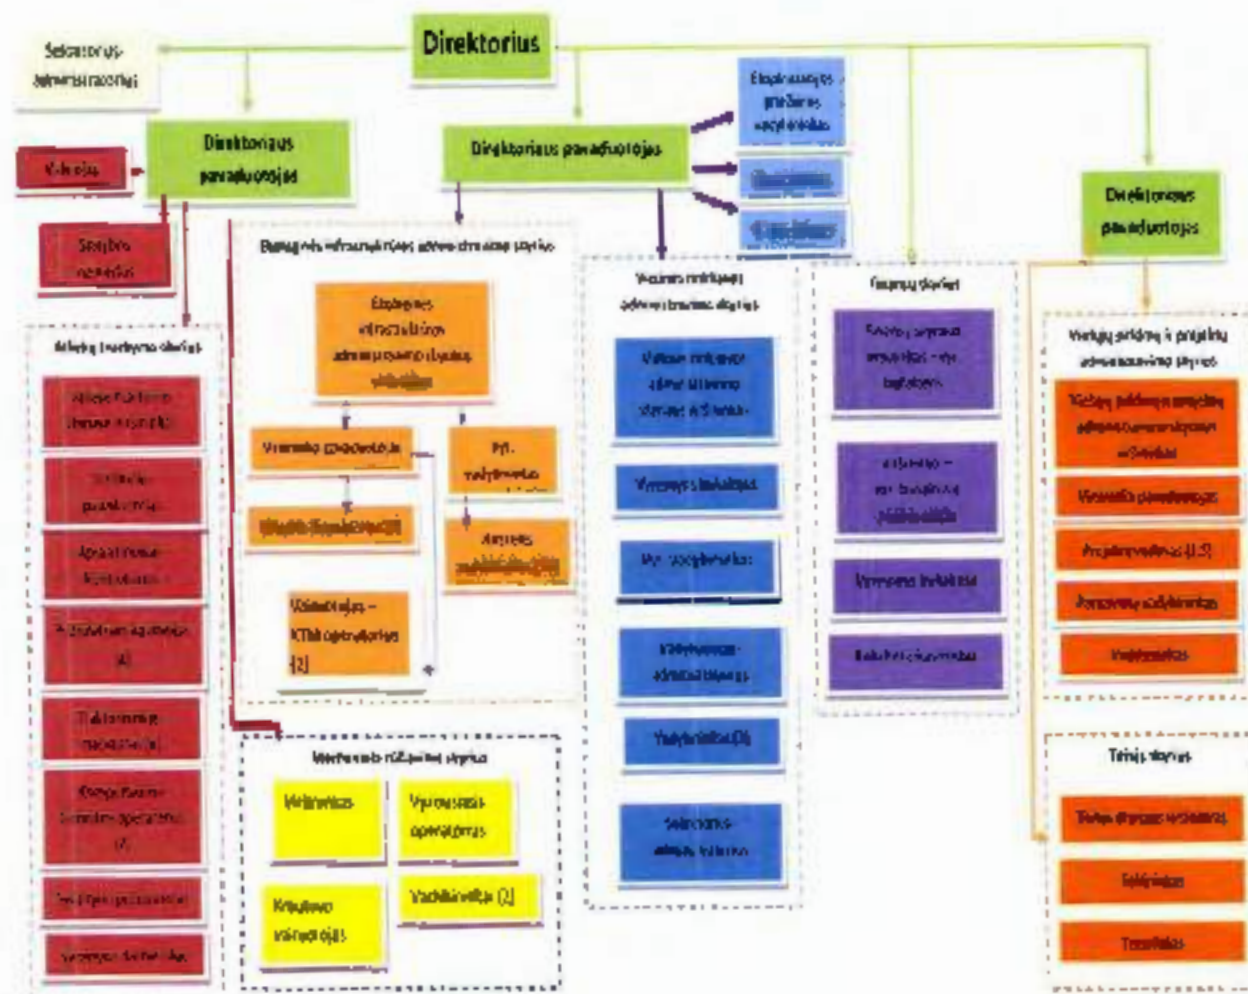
Direktorius

Sekretorius-administratorius

Direktoriaus pavaduotojas

Vairuotojas

Saugos inžinierius

Krovinių tvarkymo skyrius

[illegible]

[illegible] pavaduotojas

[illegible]

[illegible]

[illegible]

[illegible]

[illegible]

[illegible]

Uosto infrastruktūros administravimo skyrius

Eksploatacijos infrastruktūros administravimo skyriaus vedėjas

Vyriausiasis specialistas

Vyr. inžinierius

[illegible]

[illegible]

Vairuotojas – KTMI operatorius (2)

Mechanizmų priežiūros skyrius

Mechanikas

Vyriausiasis operatorius

Krautuvo vairuotojas

Vachtininkas (2)

Direktoriaus pavaduotojas

Eksploatacijos priežiūros vadybininkas

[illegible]

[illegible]

Vidaus vandenų administravimo skyrius

Vidaus vandenų administravimo skyriaus viršininkas

Vyresnysis inžinierius

Vyr. specialistas

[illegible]

Vachtininkas (3)

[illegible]

Finansų skyrius

Finansų skyriaus vedėjas – vyr. buhalteris

Vyriausiasis – vyr. buhalterio pavaduotojas

Vyresnysis buhalteris

Buhalteris-kasininkas

Direktoriaus pavaduotojas

Verslo plėtros ir projektų administravimo skyrius

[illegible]

Vyresnysis specialistas

Projektų vadovas (1,5)

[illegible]

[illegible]

Teisės skyrius

Teisės skyriaus viršininkas

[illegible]

Teisininkas